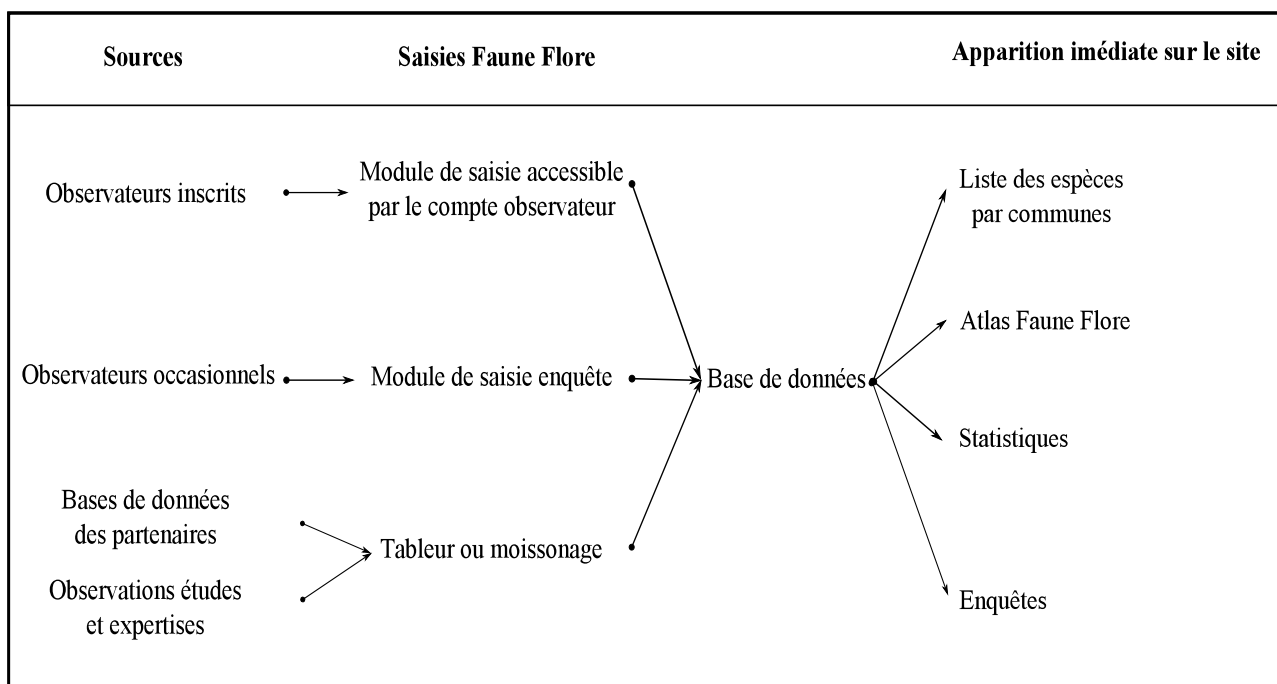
Sources

Saisies Faune Flore

Apparition imédiate sur le site

Observateurs inscrits

Module de saisie accessible par le compte observateur

Observateurs occasionnels

Module de saisie enquête

Bases de données des partenaires

Observations études et expertises

Tableur ou moissonage

Base de données

Liste des espèces par communes

Atlas Faune Flore

Statistiques

Enquêtes